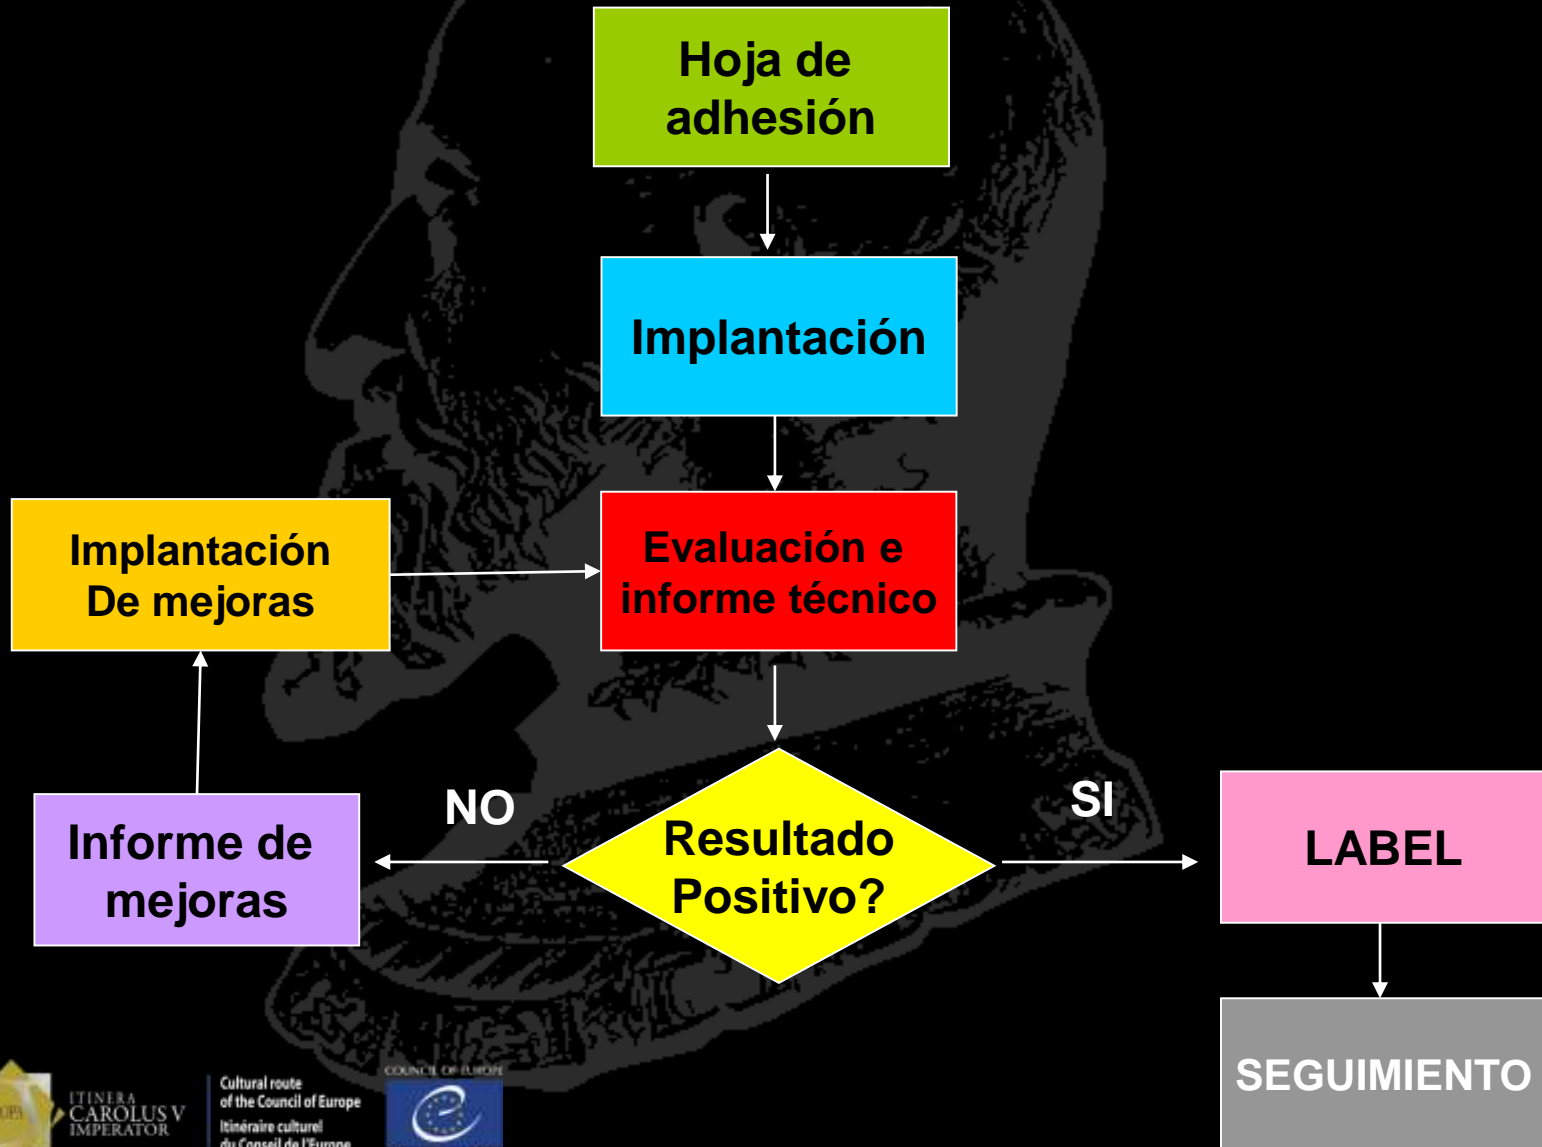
Hoja de adhesión

Implantación

Implantación De mejoras

Evaluación e informe técnico

NO

Resultado Positivo?

SI

Informe de mejoras

LABEL

SEGUIMIENTO

ITINERA CAROLUS V IMPERATOR

Cultural route of the Council of Europe
Itinéraire culturel du Conseil de l'Europe

COUNCIL OF EUROPE